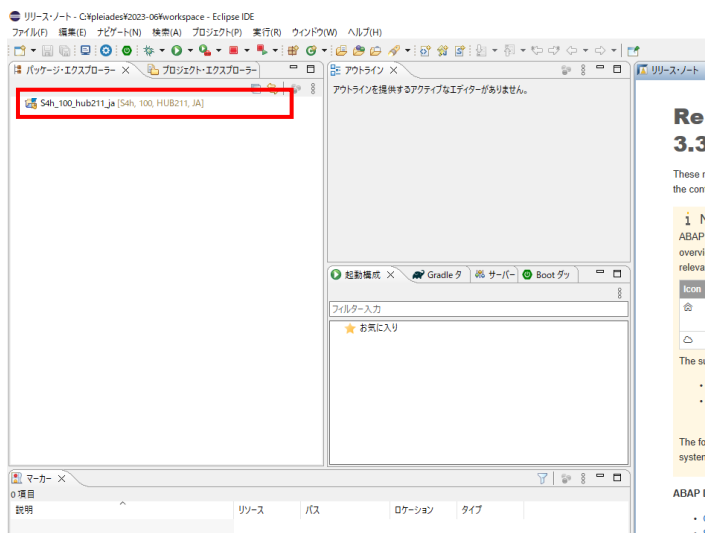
リリース・ノート - C:¥pleiades¥2023-06¥workspace - Eclipse IDE

ファイル(F) 編集(E) ナビゲート(N) 検索(A) プロジェクト(P) 実行(R) ウィンドウ(W) ヘルプ(H)

パッケージ・エクスプローラー × プロジェクト・エクスプローラー

S4h_100_hub211_ja [S4h, 100, HUB211, JA]

アウトライン ×

アウトラインを提供するアクティブなエディターがありません。

起動構成 × Gradle タ サーバー Boot ダッ

フィルター入力

お気に入り

マーカー ×

0 項目

| 説明 | リソース | パス | ロケーション | タイプ |
|---|---|---|---|---|

リリース・ノート

Re
3.3

These r
the con

i N
ABAP
overvi
releva

Icon

The su

The fo
system

ABAP